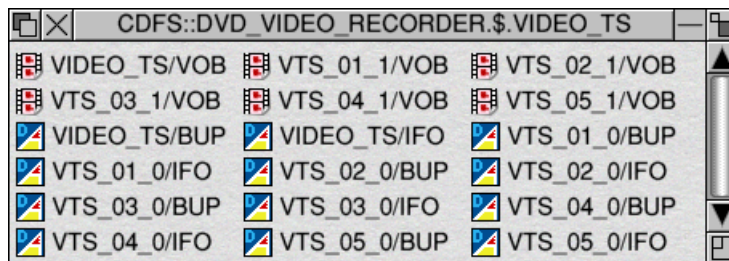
CDFS::DVD_VIDEO_RECORDER.$.VIDEO_TS

VIDEO_TS/VOB
VTS_01_1/VOB
VTS_02_1/VOB
VTS_03_1/VOB
VTS_04_1/VOB
VTS_05_1/VOB
VIDEO_TS/BUP
VIDEO_TS/IFO
VTS_01_0/BUP
VTS_01_0/IFO
VTS_02_0/BUP
VTS_02_0/IFO
VTS_03_0/BUP
VTS_03_0/IFO
VTS_04_0/BUP
VTS_04_0/IFO
VTS_05_0/BUP
VTS_05_0/IFO